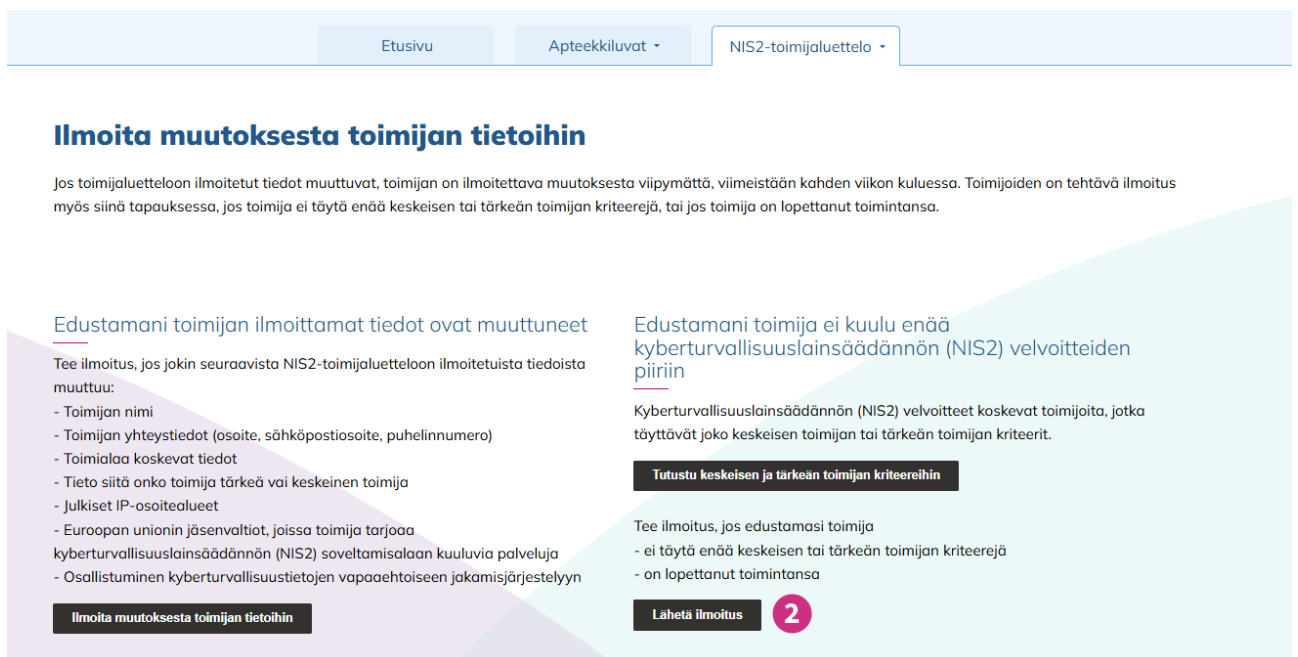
Etusivu | Apteekkiluvat | NIS2-toimijaluettelo

Ilmoita muutoksesta toimijan tietoihin

Jos toimijaluetteloon ilmoitetut tiedot muuttuvat, toimijan on ilmoitettava muutoksesta viipymättä, viimeistään kahden viikon kuluessa. Toimijoiden on tehtävä ilmoitus myös siinä tapauksessa, jos toimija ei täytä enää keskeisen tai tärkeän toimijan kriteerejä, tai jos toimija on lopettanut toimintansa.

Edustamani toimijan ilmoittamat tiedot ovat muuttuneet

Tee ilmoitus, jos jokin seuraavista NIS2-toimijaluetteloon ilmoitetuista tiedoista muuttuu:
- Toimijan nimi
- Toimijan yhteystiedot (osoite, sähköpostiosoite, puhelinnumero)
- Toimialaa koskevat tiedot
- Tieto siitä onko toimija tärkeä vai keskeinen toimija
- Julkiset IP-osoitealueet
- Euroopan unionin jäsenvaltiot, joissa toimija tarjoaa kyberturvallisuuslainsäädännön (NIS2) soveltamisalaan kuuluvia palveluja
- Osallistuminen kyberturvallisuustietojen vapaaehtoiseen jakamisjärjestelyyn

Ilmoita muutoksesta toimijan tietoihin

Edustamani toimija ei kuulu enää kyberturvallisuuslainsäädännön (NIS2) velvoitteiden piiriin

Kyberturvallisuuslainsäädännön (NIS2) velvoitteet koskevat toimijoita, jotka täyttävät joko keskeisen toimijan tai tärkeän toimijan kriteerit.

Tutustu keskeisen ja tärkeän toimijan kriteereihin

Tee ilmoitus, jos edustamasi toimija
- ei täytä enää keskeisen tai tärkeän toimijan kriteerejä
- on lopettanut toimintansa

Lähetä ilmoitus 2